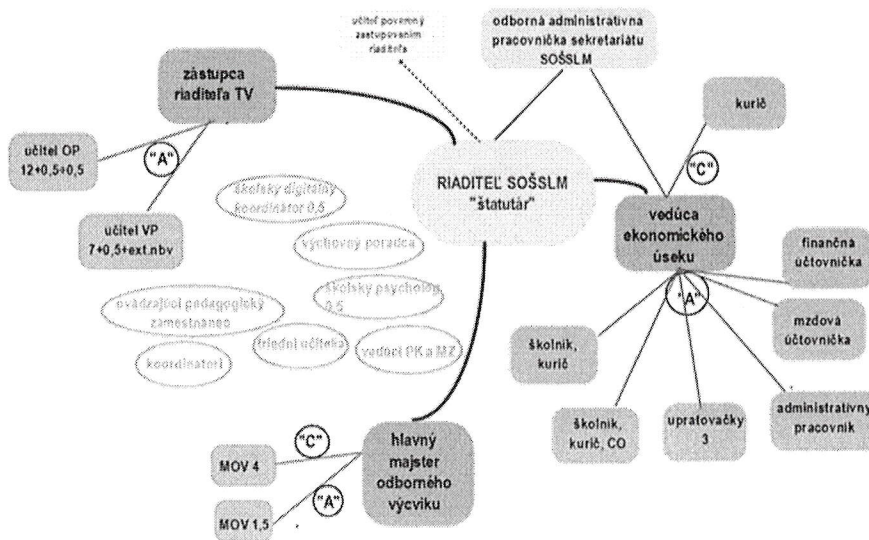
učiteľ poverený zastupovaním riaditeľa

odborná administratívna pracovníčka sekretariátu SOŠSLM

zástupca riaditeľa TV

kurič

učiteľ OP 12+0,5+0,5

"A"

"C"

RIADITEĽ SOŠSLM "štatutár"

školský digitálny koordinátor 0,5

učiteľ VP 7+0,5+ext.nbv

výchovný poradca

vedúca ekonomického úseku

finančná účtovníčka

školský psychológ 0,5

uvádzajúci pedagogický zamestnanec

"A"

mzdová účtovníčka

triedni učitelia

vedúci PK a MZ

koordinátori

školník, kurič

školník, kurič, CO

upratovačky 3

administratívny pracovník

"C"

hlavný majster odborného výcviku

MOV 4

"A"

MOV 1,5